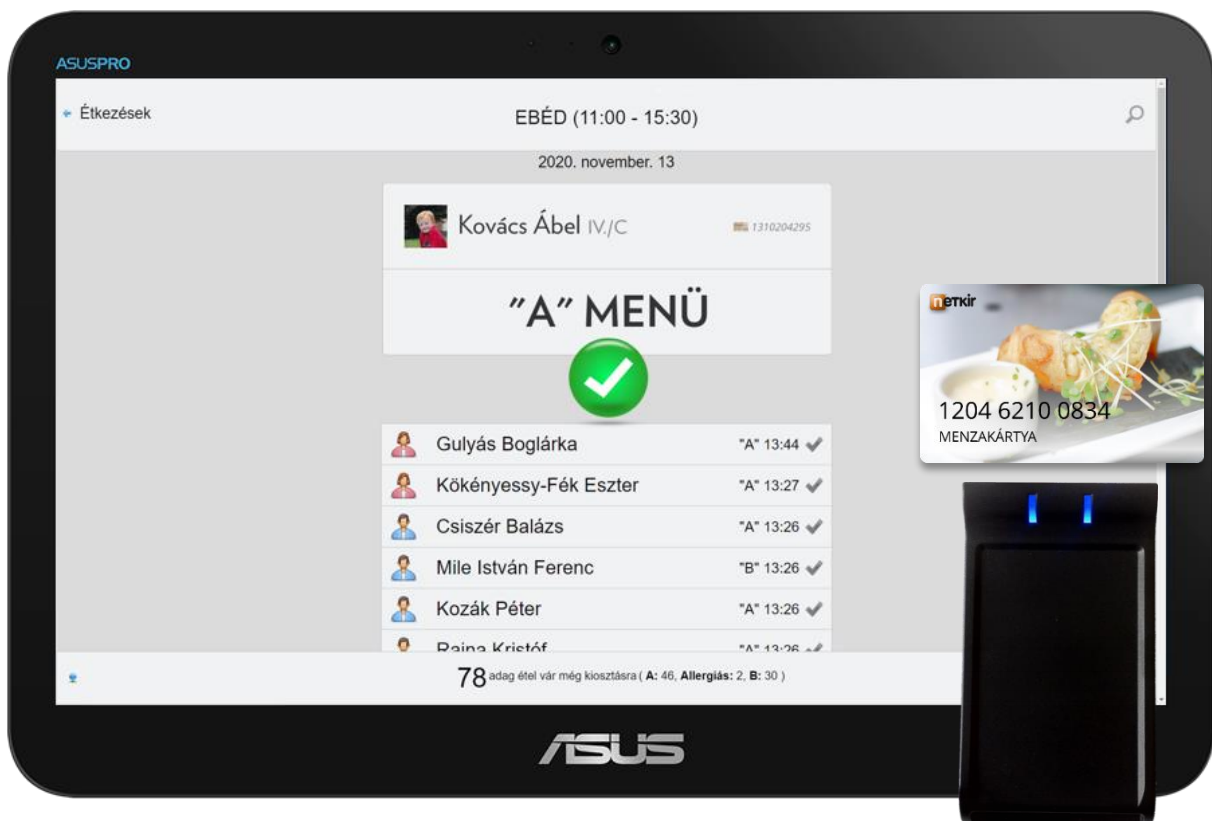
ASUSPRO

Étkezések

EBÉD (11:00 - 15:30)

2020. november. 13

Kovács Ábel IV./C

1310204295

"A" MENÜ

Gulyás Boglárka "A" 13:44

Kökényessy-Fék Eszter "A" 13:27

Csiszér Balázs "A" 13:26

Mile István Ferenc "B" 13:26

Kozák Péter "A" 13:26

Rajna Kristóf "A" 13:26

78 adag étel vár még kiosztásra ( **A:** 46, **Allergiás:** 2, **B:** 30 )

ASUS

netkir

1204 6210 0834

MENZAKÁRTYA